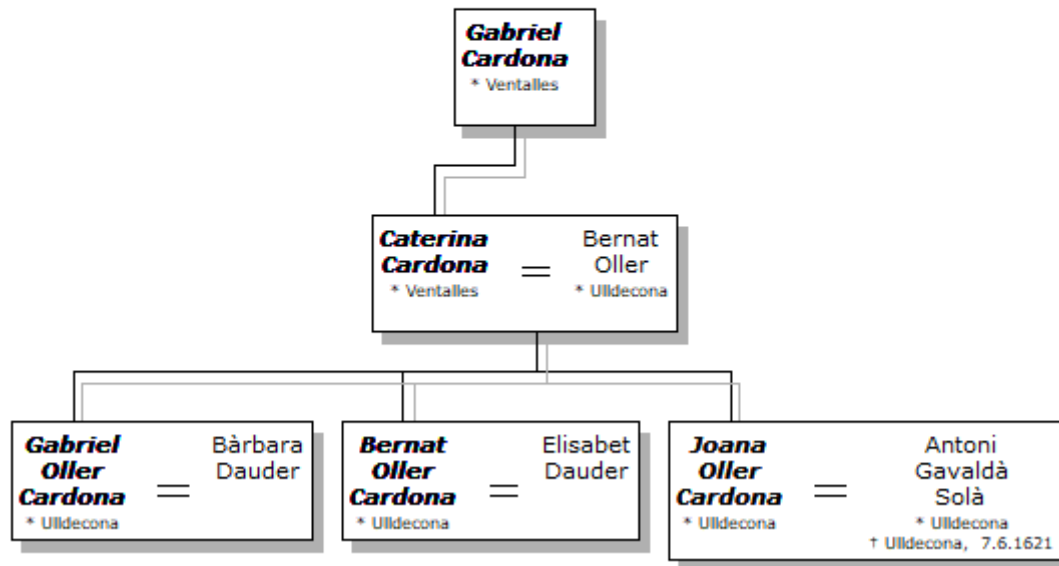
Gabriel Cardona
* Ventalles

Caterina Cardona
* Ventalles
=
Bernat Oller
* Ulldecona

Gabriel Oller Cardona
* Ulldecona
=
Bàrbara Dauder

Bernat Oller Cardona
* Ulldecona
=
Elisabet Dauder

Joana Oller Cardona
* Ulldecona
=
Antoni Gavaldà Solà
* Ulldecona
† Ulldecona, 7.6.1621